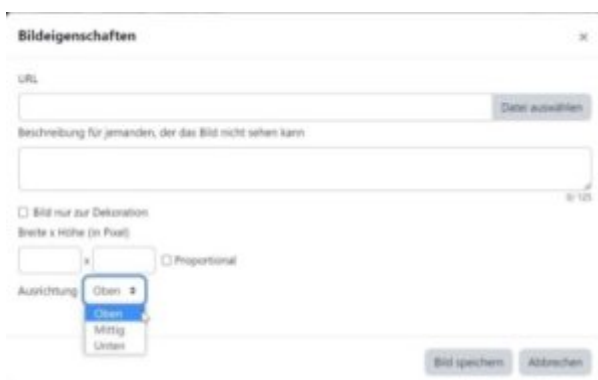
Bildeigenschaften

×

URL

Datei auswählen

Beschreibung für jemanden, der das Bild nicht sehen kann

0/125

Bild nur zur Dekoration

Breite x Höhe (in Pixel)

x

Proportional

Ausrichtung Oben

Oben
Mittig
Unten

Bild speichern

Abbrechen